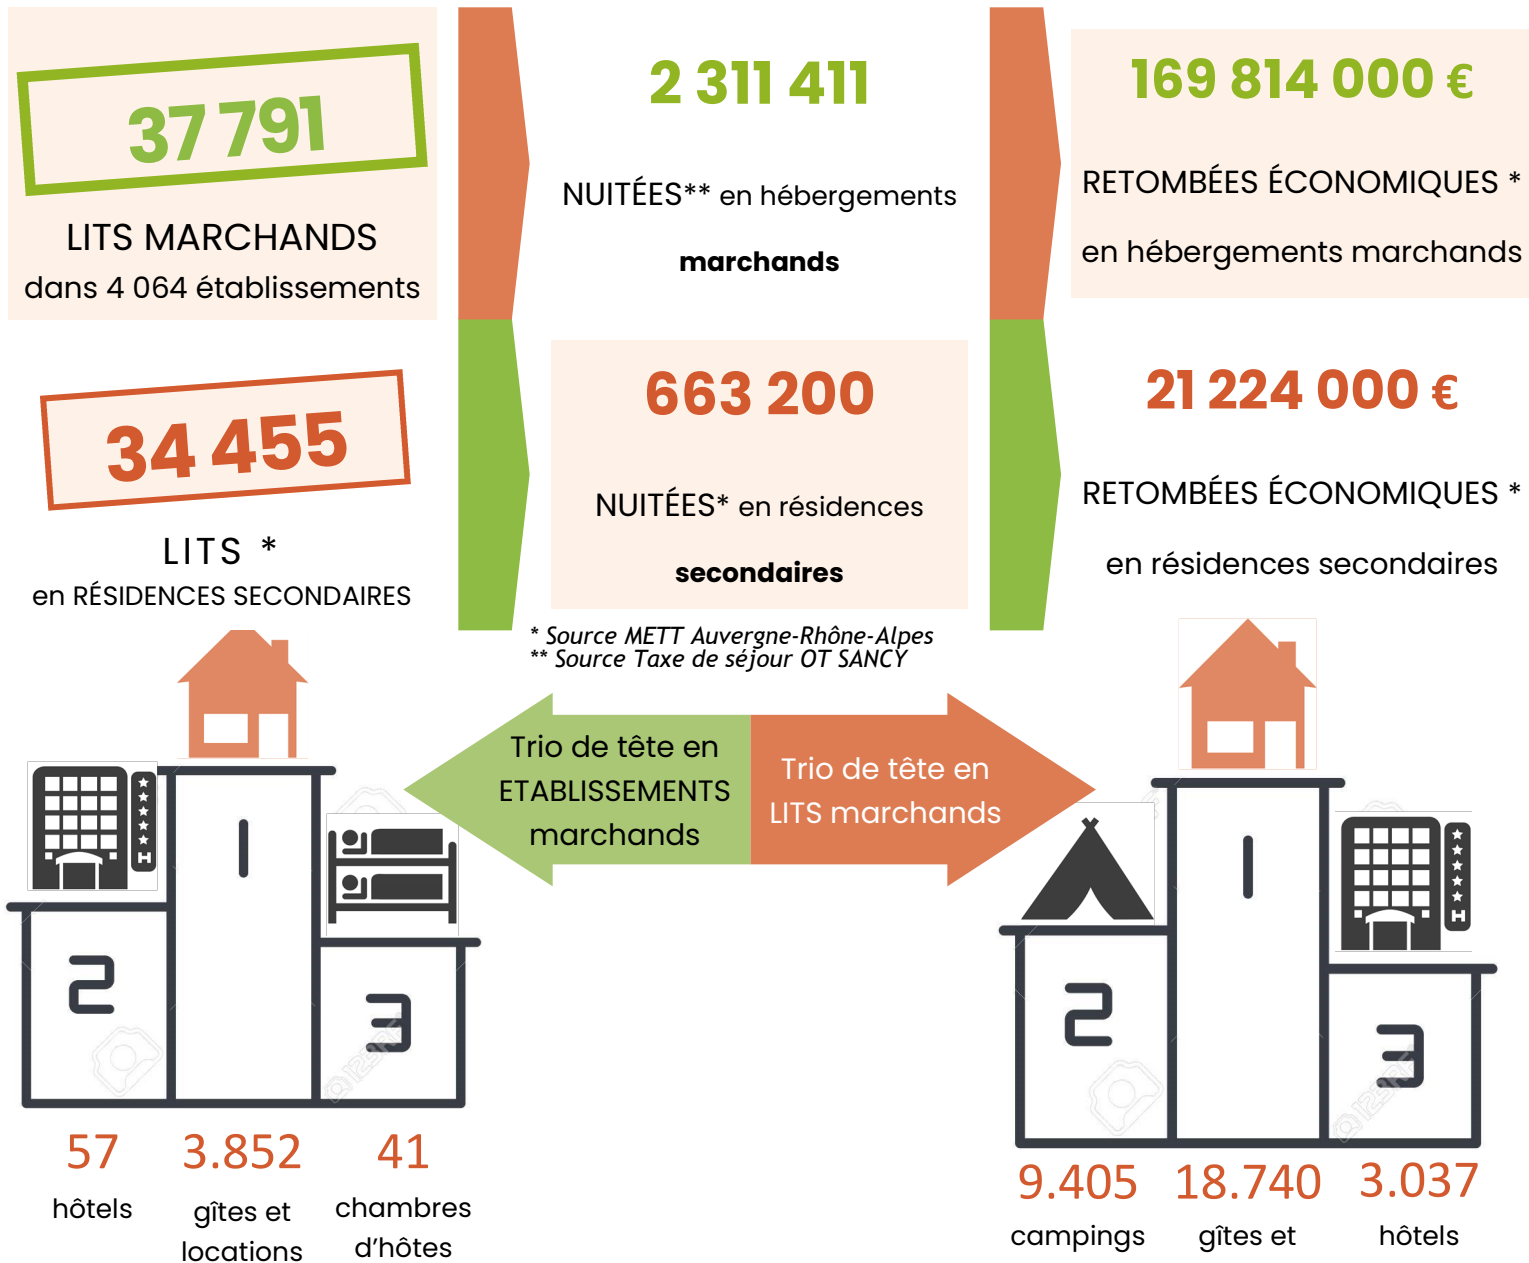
37 791

LITS MARCHANDS
dans 4 064 établissements

2 311 411

NUITÉES** en hébergements

marchands

169 814 000 €

RETOMBÉES ÉCONOMIQUES *

en hébergements marchands

34 455

LITS *
en RÉSIDENCES SECONDAIRES

663 200

NUITÉES* en résidences

secondaires

21 224 000 €

RETOMBÉES ÉCONOMIQUES *

en résidences secondaires

* Source METT Auvergne-Rhône-Alpes
** Source Taxe de séjour OT SANCY

Trio de tête en ETABLISSEMENTS marchands

Trio de tête en LITS marchands

1
2
3

57
hôtels

3.852
gîtes et locations

41
chambres d'hôtes

1
2
3

9.405
campings

18.740
gîtes et

3.037
hôtels